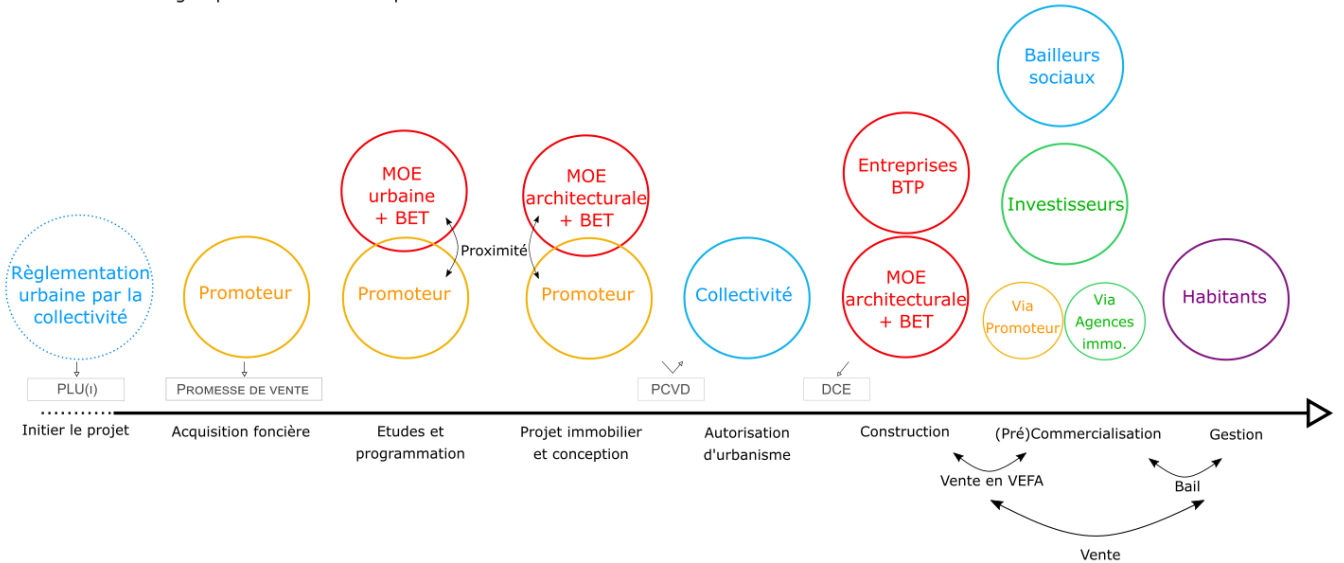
Bailleurs sociaux

MOE urbaine + BET

MOE architecturale + BET

Entreprises BTP

Investisseurs

Proximité

Règlementation urbaine par la collectivité

Promoteur

Promoteur

Promoteur

Collectivité

MOE architecturale + BET

Via Promoteur

Via Agences immo.

Habitants

PLU(I)

PROMESSE DE VENTE

PCVD

DCE

Initier le projet

Acquisition foncière

Etudes et programmation

Projet immobilier et conception

Autorisation d'urbanisme

Construction

(Pré)Commercialisation

Gestion

Vente en VEFA

Bail

Vente